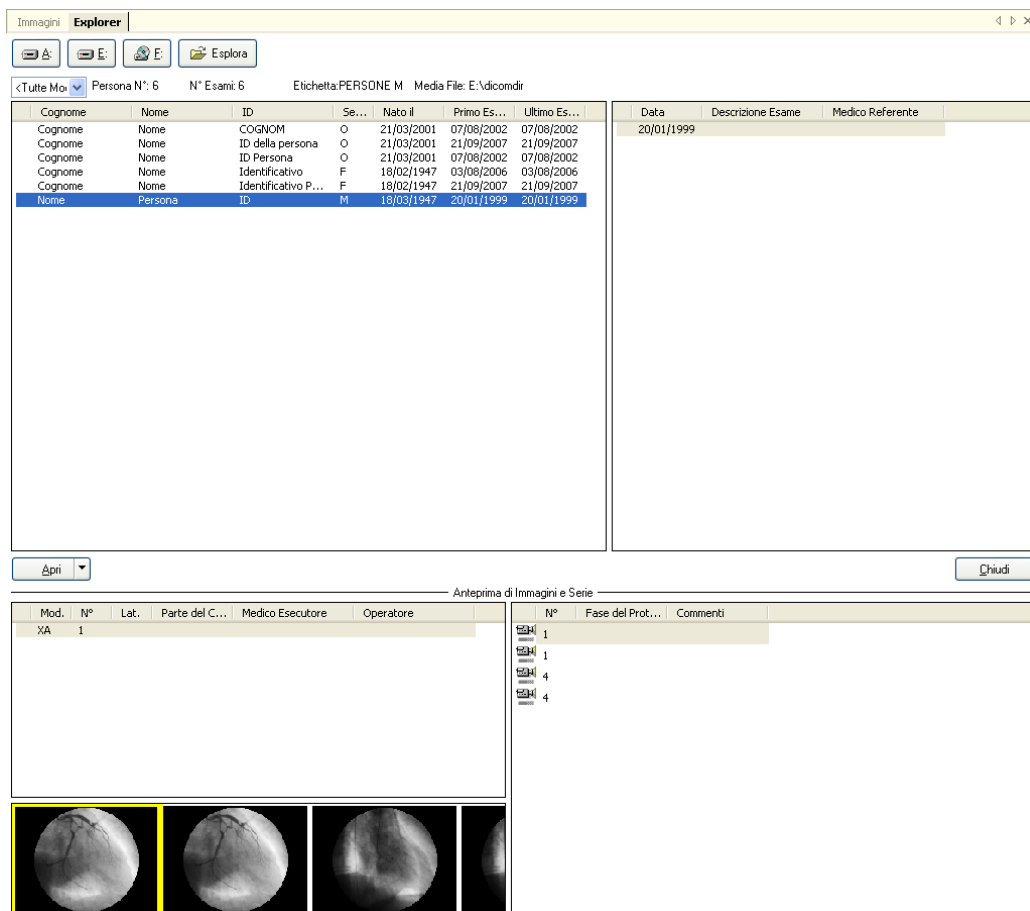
Immagini Explorer

A: E: F: Esplora

<Tutte Mo Persona N°: 6 N° Esami: 6 Etichetta:PERSONE M Media File: E:\dicomdir

| Cognome | Nome | ID | Se... | Nato il | Primo Es... | Ultimo Es... |
|---|---|---|---|---|---|---|
| Cognome | Nome | COGNOM | O | 21/03/2001 | 07/08/2002 | 07/08/2002 |
| Cognome | Nome | ID della persona | O | 21/03/2001 | 21/09/2007 | 21/09/2007 |
| Cognome | Nome | ID Persona | O | 21/03/2001 | 07/08/2002 | 07/08/2002 |
| Cognome | Nome | Identificativo | F | 18/02/1947 | 03/08/2006 | 03/08/2006 |
| Cognome | Nome | Identificativo P... | F | 18/02/1947 | 21/09/2007 | 21/09/2007 |
| Nome | Persona | ID | M | 18/03/1947 | 20/01/1999 | 20/01/1999 |

| Data | Descrizione Esame | Medico Referente |
|---|---|---|
| 20/01/1999 | | |

Apri

Chiudi

Anteprima di Immagini e Serie

| Mod. | N° | Lat. | Parte del C... | Medico Esecutore | Operatore |
|---|---|---|---|---|---|
| XA | 1 | | | | |

| N° | Fase del Prot... | Commenti |
|---|---|---|
| 1 | | |
| 1 | | |
| 4 | | |
| 4 | | |